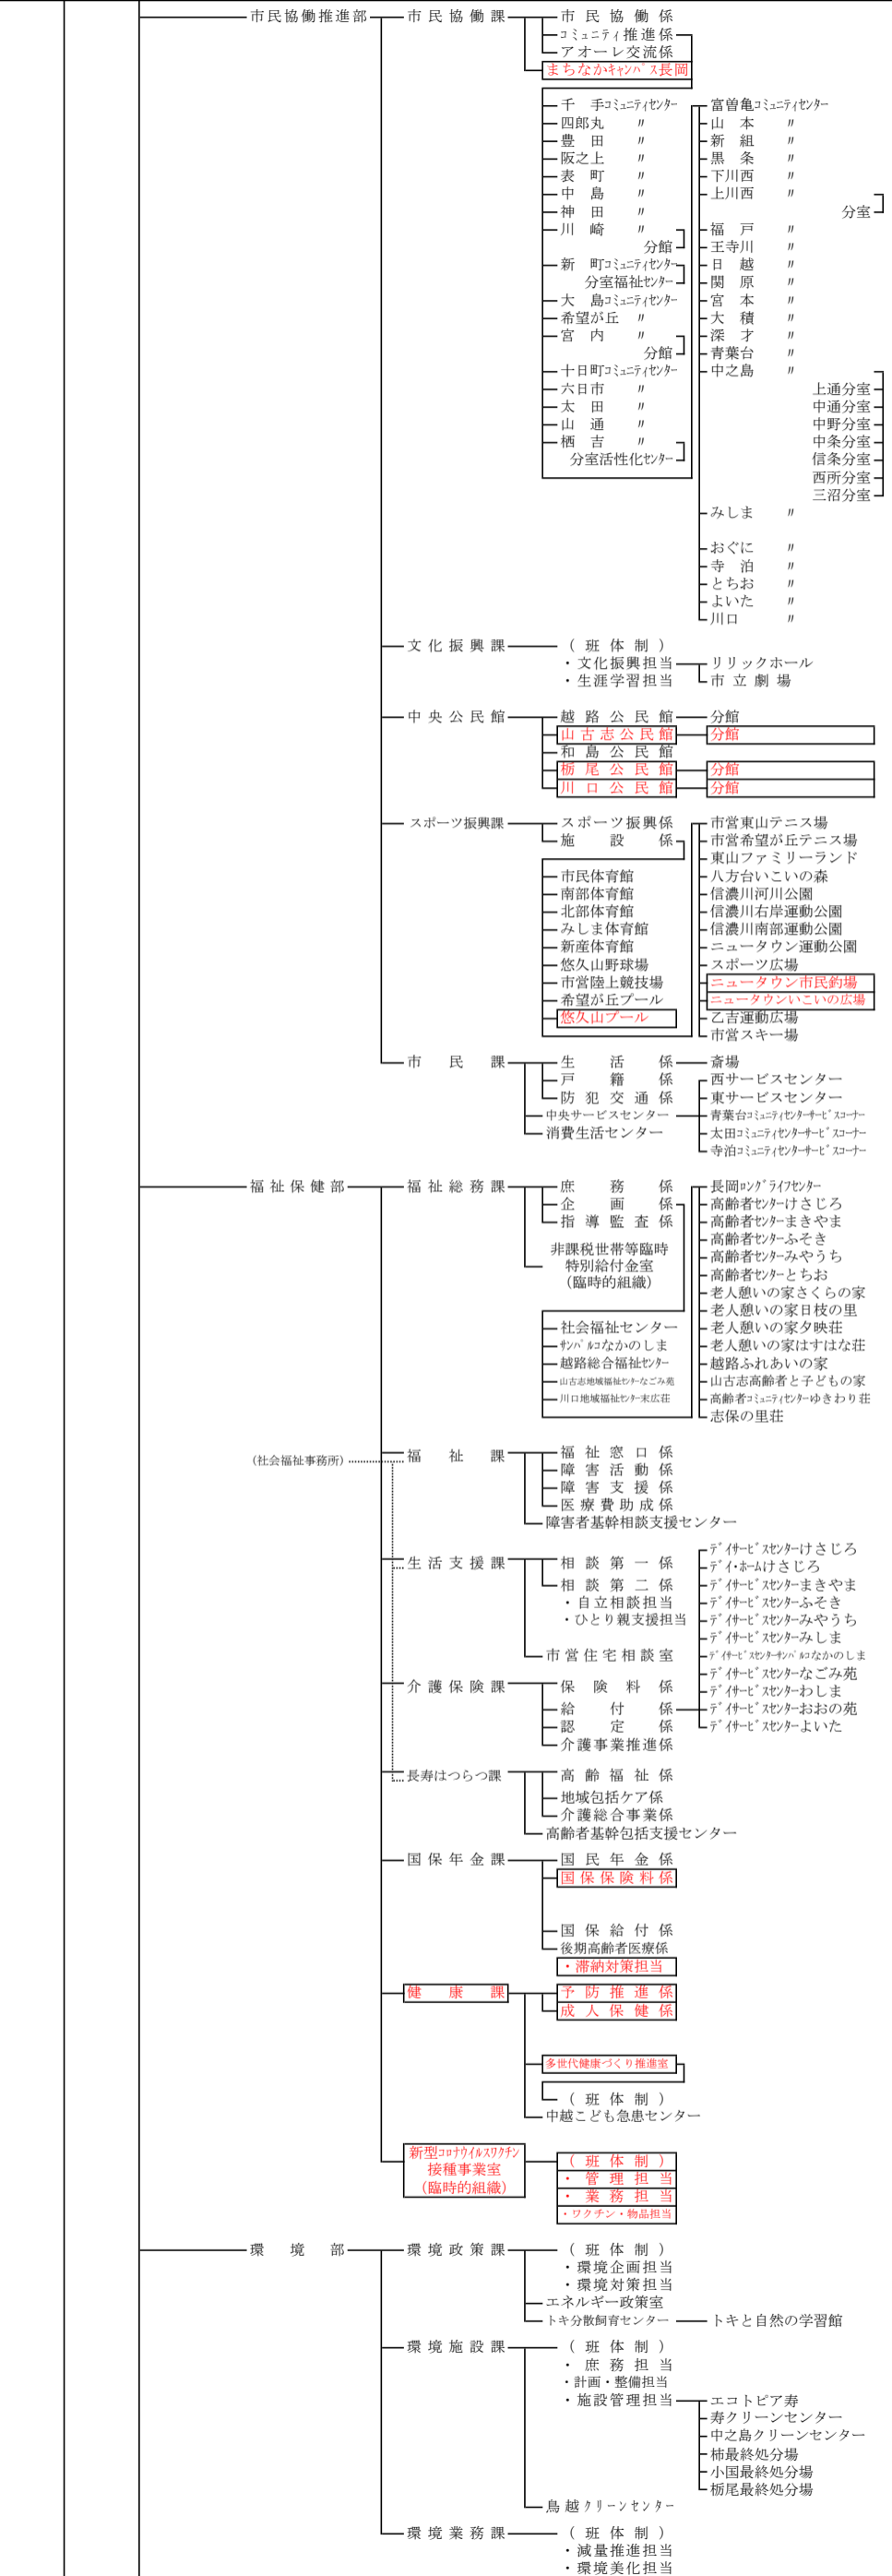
市民協働推進部
市民協働課
市民協働係
コミュニティ推進係
アオーレ交流係
まちなかキャンパス長岡

千手コミュニティセンター
四郎丸 〃
豊田 〃
阪之上 〃
表町 〃
中島 〃
神田 〃
川崎 〃
分館
新町コミュニティセンター
分室福祉センター
大島コミュニティセンター
希望が丘 〃
宮内 〃
分館
十日町コミュニティセンター
六日市 〃
太田 〃
山通 〃
栖吉 〃
分室活性化センター

富曽亀コミュニティセンター
山本 〃
新組 〃
黒条 〃
下川西 〃
上川西 〃
分室
福戸 〃
王寺川 〃
日越 〃
関原 〃
宮本 〃
大積 〃
深才 〃
青葉台 〃
中之島 〃
上通分室
中通分室
中野分室
中条分室
信条分室
西所分室
三沼分室
みしま 〃
おぐに 〃
寺泊 〃
とちお 〃
よいた 〃
川口 〃

文化振興課
（班体制）
・文化振興担当
・生涯学習担当
リリックホール
市立劇場

中央公民館
越路公民館
分館
山古志公民館
分館
和島公民館
栃尾公民館
分館
川口公民館
分館

スポーツ振興課
スポーツ振興係
施設係
市民体育館
南部体育館
北部体育館
みしま体育館
新産体育館
悠久山野球場
市営陸上競技場
希望が丘プール
悠久山プール
市営東山テニス場
市営希望が丘テニス場
東山ファミリーランド
八方台いこいの森
信濃川河川公園
信濃川右岸運動公園
信濃川南部運動公園
ニュータウン運動公園
スポーツ広場
ニュータウン市民釣場
ニュータウンいこいの広場
乙吉運動広場
市営スキー場

市民課
生活係
斎場
戸籍係
防犯交通係
中央サービスセンター
消費生活センター
西サービスセンター
東サービスセンター
青葉台コミュニティセンターサービスコーナー
太田コミュニティセンターサービスコーナー
寺泊コミュニティセンターサービスコーナー

福祉保健部
福祉総務課
庶務係
企画係
指導監査係
非課税世帯等臨時特別給付金室（臨時的組織）
社会福祉センター
サンパルなかのしま
越路総合福祉センター
山古志地域福祉センターなごみ苑
川口地域福祉センター束広荘
長岡ロングライフセンター
高齢者センターけさじろ
高齢者センターまきやま
高齢者センターふそき
高齢者センターみやうち
高齢者センターとちお
老人憩いの家さくらの家
老人憩いの家日枝の里
老人憩いの家夕映荘
老人憩いの家はすはな荘
越路ふれあいの家
山古志高齢者と子どもの家
高齢者コミュニティセンターゆきわり荘
志保の里荘

（社会福祉事務所）
福祉課
福祉窓口係
障害活動係
障害支援係
医療費助成係
障害者基幹相談支援センター

生活支援課
相談第一係
相談第二係
・自立相談担当
・ひとり親支援担当
市営住宅相談室
デイサービスセンターけさじろ
デイ・ホームけさじろ
デイサービスセンターまきやま
デイサービスセンターふそき
デイサービスセンターみやうち
デイサービスセンターみしま
デイサービスセンターサンパルなかのしま
デイサービスセンターなごみ苑
デイサービスセンターわしま
デイサービスセンターおおの苑
デイサービスセンターよいた

介護保険課
保険料係
給付係
認定係
介護事業推進係

長寿はつらつ課
高齢福祉係
地域包括ケア係
介護総合事業係
高齢者基幹包括支援センター

国保年金課
国民年金係
国保保険料係
国保給付係
後期高齢者医療係
・滞納対策担当

健康課
予防推進係
成人保健係
多世代健康づくり推進室
（班体制）
中越こども急患センター

新型コロナウイルスワクチン接種事業室（臨時的組織）
（班体制）
・管理担当
・業務担当
・ワクチン・物品担当

環境部
環境政策課
（班体制）
・環境企画担当
・環境対策担当
エネルギー政策室
トキ分散飼育センター
トキと自然の学習館

環境施設課
（班体制）
・庶務担当
・計画・整備担当
・施設管理担当
エコトピア寿
寿クリーンセンター
中之島クリーンセンター
柿最終処分場
小国最終処分場
栃尾最終処分場
鳥越クリーンセンター

環境業務課
（班体制）
・減量推進担当
・環境美化担当